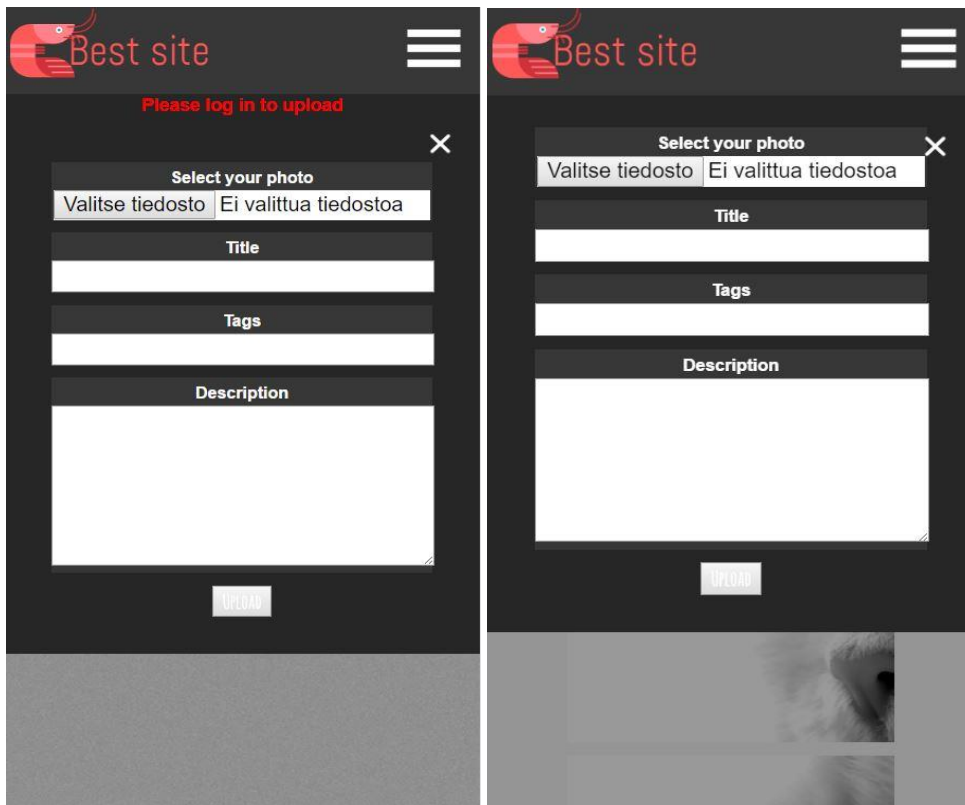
Best site

Please log in to upload

Select your photo

Valitse tiedosto Ei valittua tiedostoa

Title

Tags

Description

Upload

Best site

Select your photo

Valitse tiedosto Ei valittua tiedostoa

Title

Tags

Description

Upload